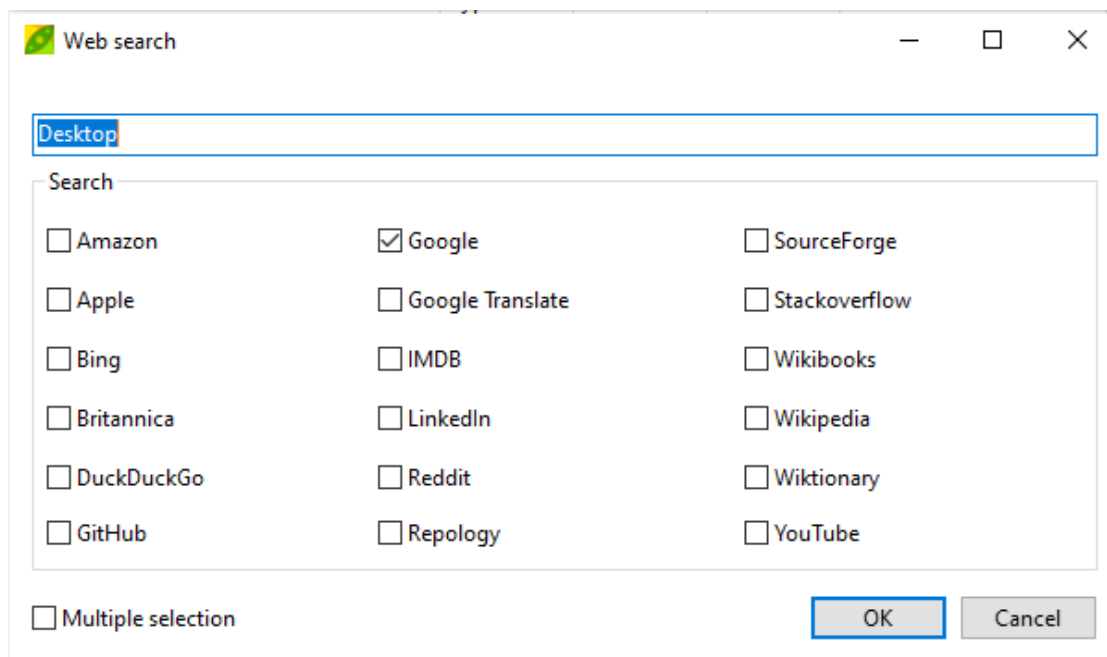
Web search

Desktop

Search

Amazon
Apple
Bing
Britannica
DuckDuckGo
GitHub

Google
Google Translate
IMDB
LinkedIn
Reddit
Repology

SourceForge
Stackoverflow
Wikibooks
Wikipedia
Wiktionary
YouTube

Multiple selection

OK
Cancel